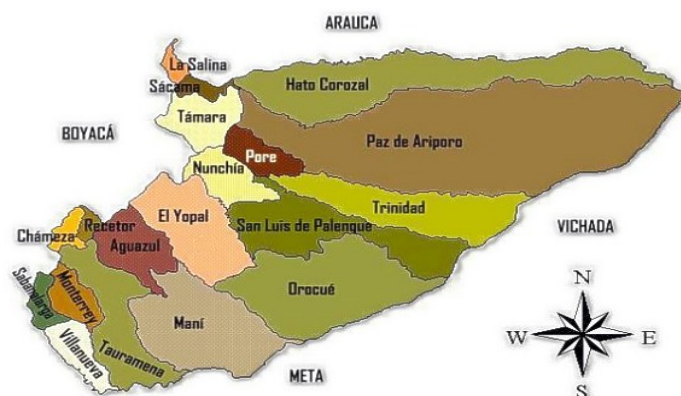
ARAUCA

La Salina

Sácama

Hato Corozal

Támara

BOYACÁ

Paz de Ariporo

Pore

Nunchía

Trinidad

El Yopal

Recetor

Chámeza

Aguazul

San Luis de Palenque

VICHADA

Sabanalarga

Monterrey

Orocué

Maní

Villanueva

Tauramena

META

N

W

E

S